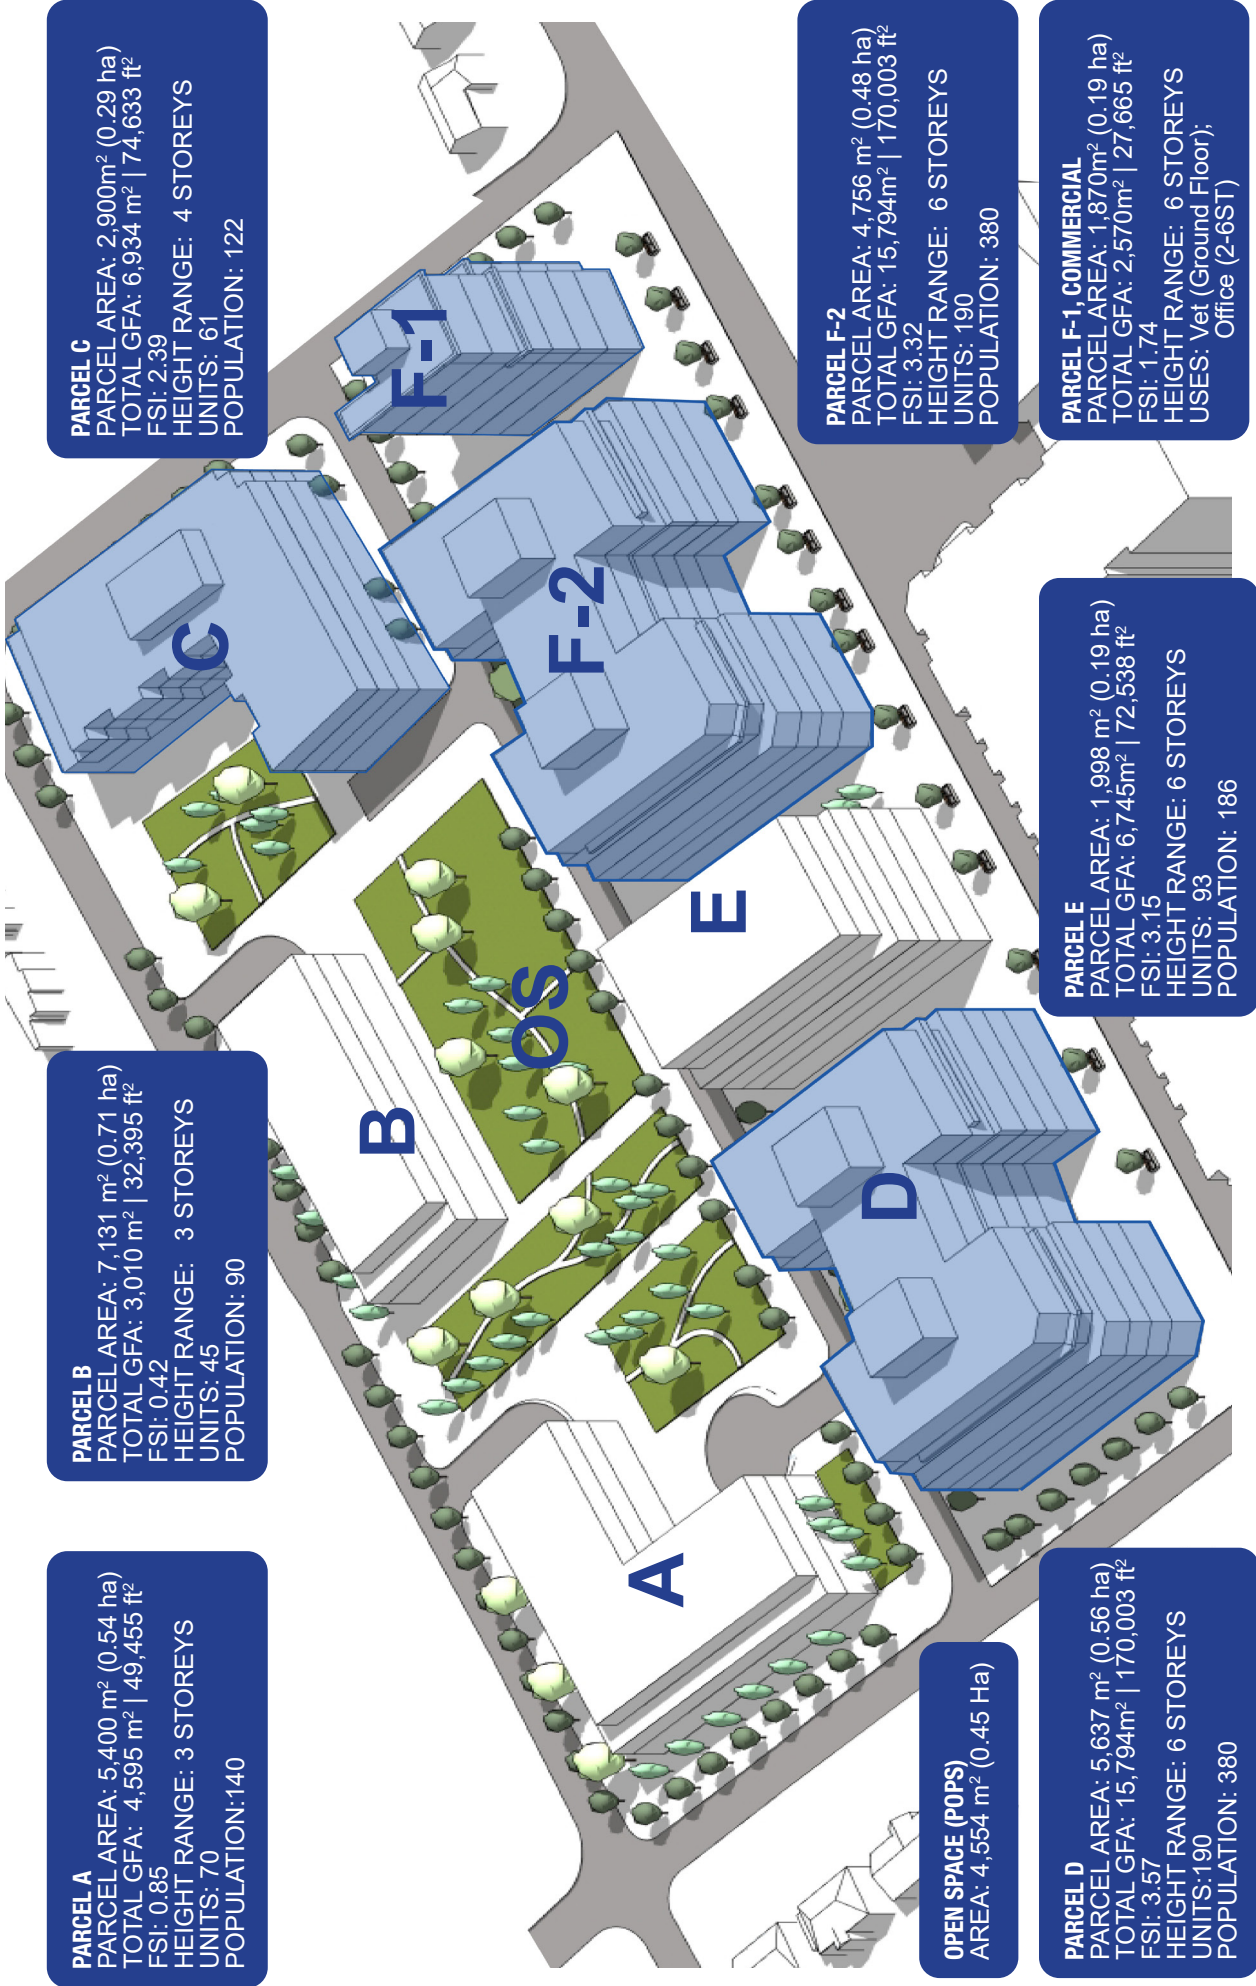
PARCEL C
PARCEL AREA: 2,900m² (0.29 ha)
TOTAL GFA: 6,934 m² | 74,633 ft²
FSI: 2.39
HEIGHT RANGE: 4 STOREYS
UNITS: 61
POPULATION: 122

PARCEL F-2
PARCEL AREA: 4,756 m² (0.48 ha)
TOTAL GFA: 15,794m² | 170,003 ft²
FSI: 3.32
HEIGHT RANGE: 6 STOREYS
UNITS: 190
POPULATION: 380

PARCEL F-1, COMMERCIAL
PARCEL AREA: 1,870m² (0.19 ha)
TOTAL GFA: 2,570m² | 27,665 ft²
FSI: 1.74
HEIGHT RANGE: 6 STOREYS
USES: Vet (Ground Floor); Office (2-6ST)

F-1

C

F-2

E

OS

B

D

A

PARCEL E
PARCEL AREA: 1,998 m² (0.19 ha)
TOTAL GFA: 6,745m² | 72,538 ft²
FSI: 3.15
HEIGHT RANGE: 6 STOREYS
UNITS: 93
POPULATION: 186

PARCEL B
PARCEL AREA: 7,131 m² (0.71 ha)
TOTAL GFA: 3,010 m² | 32,395 ft²
FSI: 0.42
HEIGHT RANGE: 3 STOREYS
UNITS: 45
POPULATION: 90

PARCEL A
PARCEL AREA: 5,400 m² (0.54 ha)
TOTAL GFA: 4,595 m² | 49,455 ft²
FSI: 0.85
HEIGHT RANGE: 3 STOREYS
UNITS: 70
POPULATION:140

OPEN SPACE (POPS)
AREA: 4,554 m² (0.45 Ha)

PARCEL D
PARCEL AREA: 5,637 m² (0.56 ha)
TOTAL GFA: 15,794m² | 170,003 ft²
FSI: 3.57
HEIGHT RANGE: 6 STOREYS
UNITS:190
POPULATION: 380